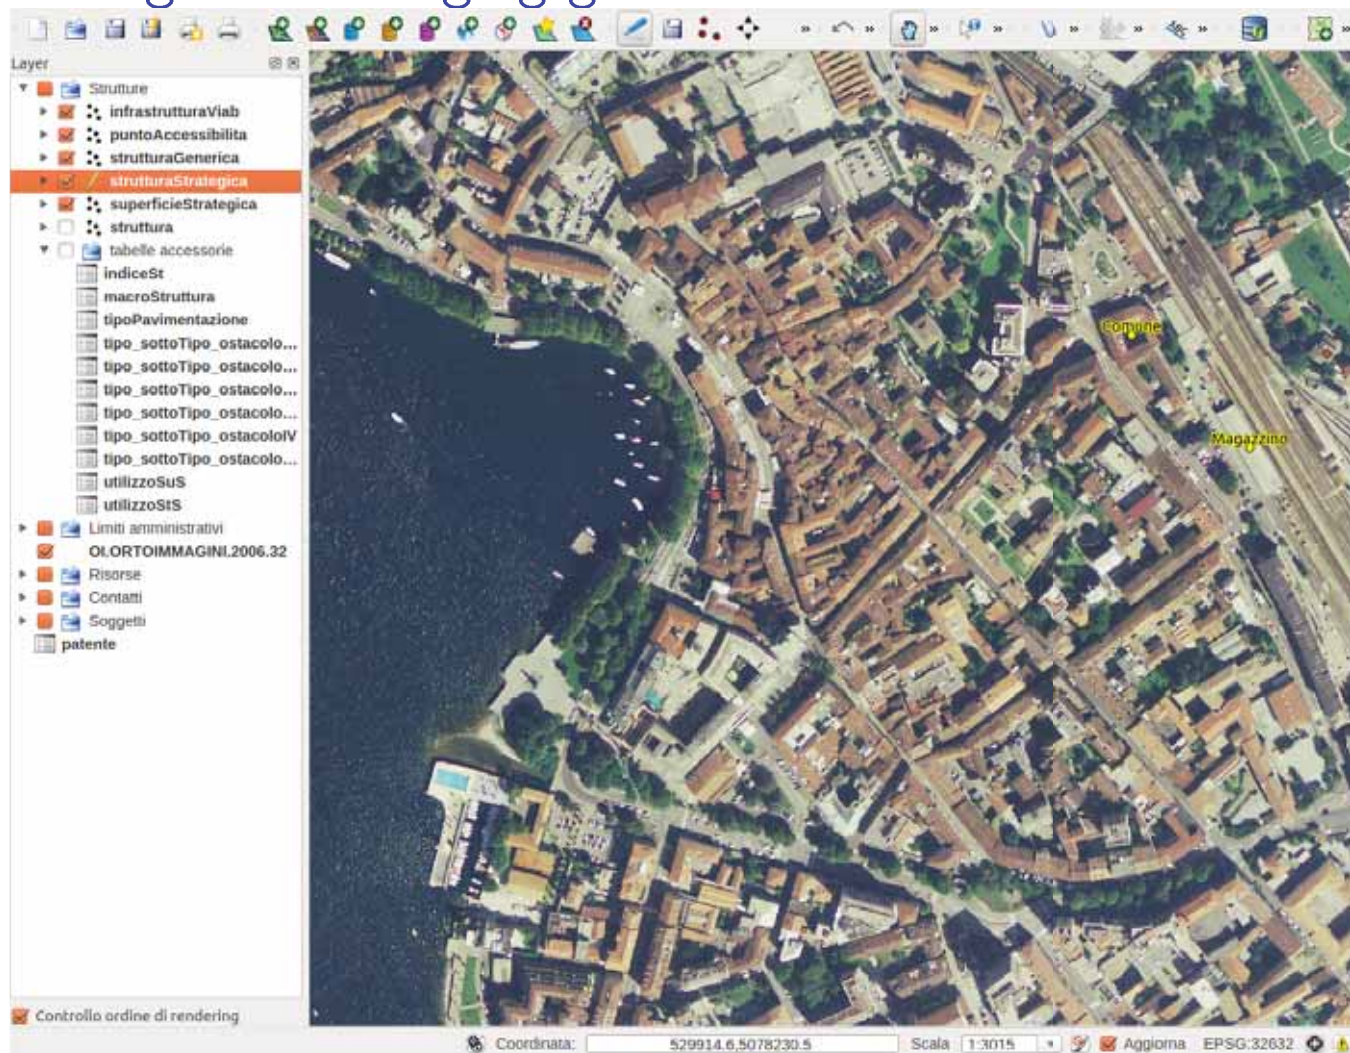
Layer

Strutture
infrastrutturaViab
puntoAccessibilita
strutturaGenerica
strutturaStrategica
superficieStrategica
struttura
tabelle accessorie
indiceSt
macroStruttura
tipoPavimentazione
tipo_sottoTipo_ostacolo...
tipo_sottoTipo_ostacolo...
tipo_sottoTipo_ostacolo...
tipo_sottoTipo_ostacolo...
tipo_sottoTipo_ostacoloIV
tipo_sottoTipo_ostacolo...
utilizzoSuS
utilizzoStS
Limiti amministrativi
OI.ORTOIMMAGINI.2006.32
Risorse
Contatti
Soggetti
patente

Controllo ordine di rendering

Comune
Magazzino

Coordinata: 529914.6,5078230.5 Scala 1:3015 Aggiorna EPSG:32632